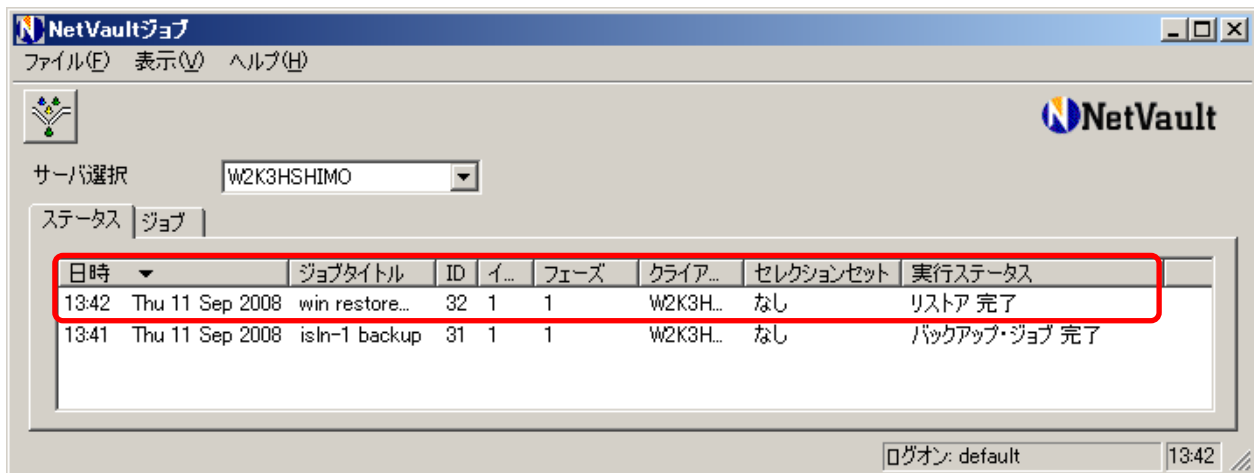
NetVaultジョブ
ファイル(F) 表示(V) ヘルプ(H)
NetVault
サーバ選択 W2K3HSHIMO
ステータス ジョブ

| 日時 | ジョブタイトル | ID | イ... | フェーズ | クライア... | セレクションセット | 実行ステータス |
|---|---|---|---|---|---|---|---|
| 13:42 Thu 11 Sep 2008 | win restore... | 32 | 1 | 1 | W2K3H... | なし | リストア 完了 |
| 13:41 Thu 11 Sep 2008 | isln-1 backup | 31 | 1 | 1 | W2K3H... | なし | バックアップ・ジョブ 完了 |

ログオン: default 13:42